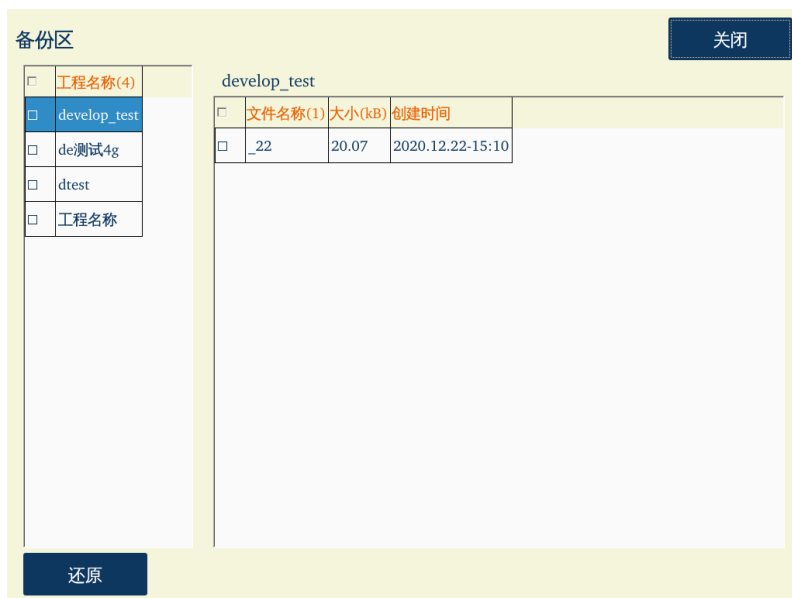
备份区

关闭

| ☐ | 工程名称(4) |
|---|---|
| ☐ | develop_test |
| ☐ | de测试4g |
| ☐ | dtest |
| ☐ | 工程名称 |

develop_test

| ☐ | 文件名称(1) | 大小(kB) | 创建时间 |
|---|---|---|---|
| ☐ | _22 | 20.07 | 2020.12.22-15:10 |

还原